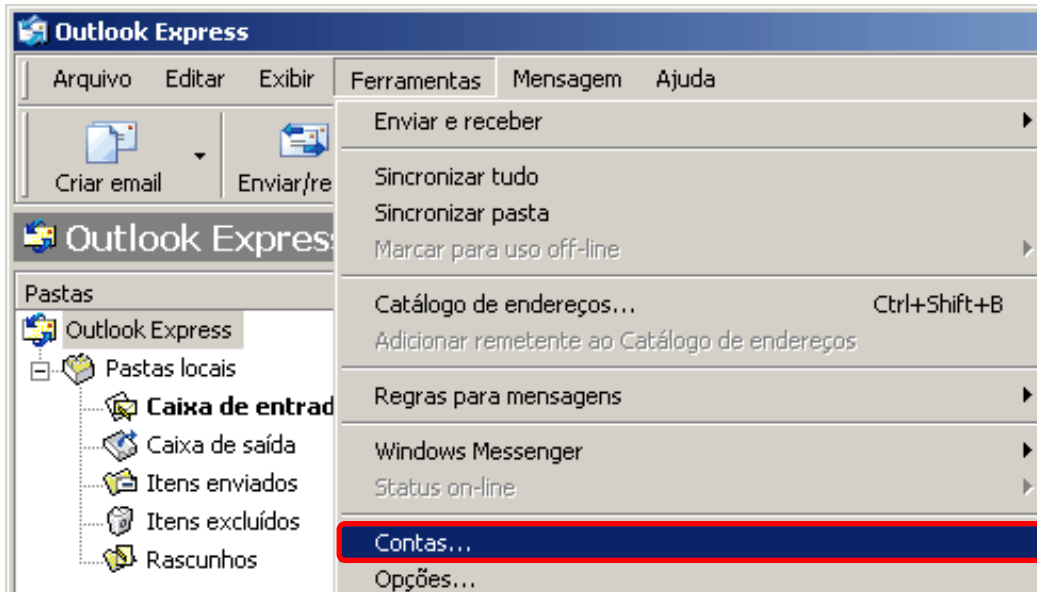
Outlook Express

Arquivo Editar Exibir Ferramentas Mensagem Ajuda

Criar email

Enviar/re

Outlook Expres

Pastas

Outlook Express

Pastas locais

Caixa de entrad

Caixa de saída

Itens enviados

Itens excluídos

Rascunhos

Enviar e receber

Sincronizar tudo

Sincronizar pasta

Marcar para uso off-line

Catálogo de endereços... Ctrl+Shift+B

Adicionar remetente ao Catálogo de endereços

Regras para mensagens

Windows Messenger

Status on-line

Contas...

Opções...